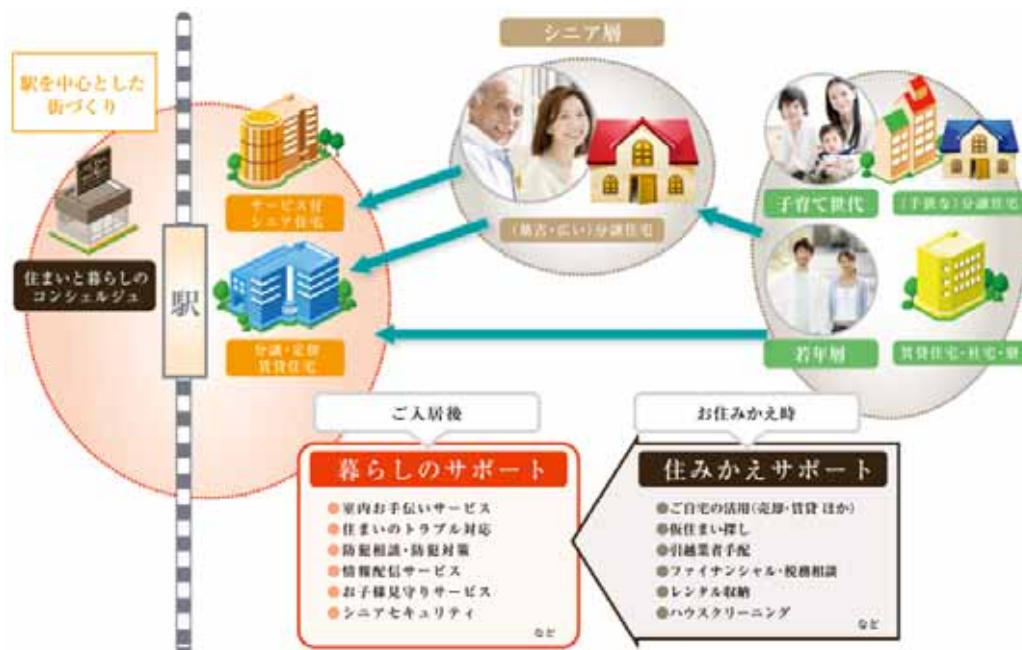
駅を中心とした街づくり

住まいと暮らしのコンシェルジュ

駅

サービス付シニア住宅

分譲・定借賃貸住宅

シニア層

（郊外・広い）分譲住宅

子育て世代

（手狭な）分譲住宅

若年層

賃貸住宅・社宅・寮

ご入居後

暮らしのサポート

●室内お手伝いサービス
●住まいのトラブル対応
●防犯相談・防犯対策
●情報配信サービス
●お子様見守りサービス
●シニアセキュリティ

など

お住みかえ時

住みかえサポート

●ご自宅の活用（売却・賃貸 ほか）
●仮住まい探し
●引越業者手配
●ファイナンシャル・税務相談
●レンタル収納
●ハウスクリーニング

など